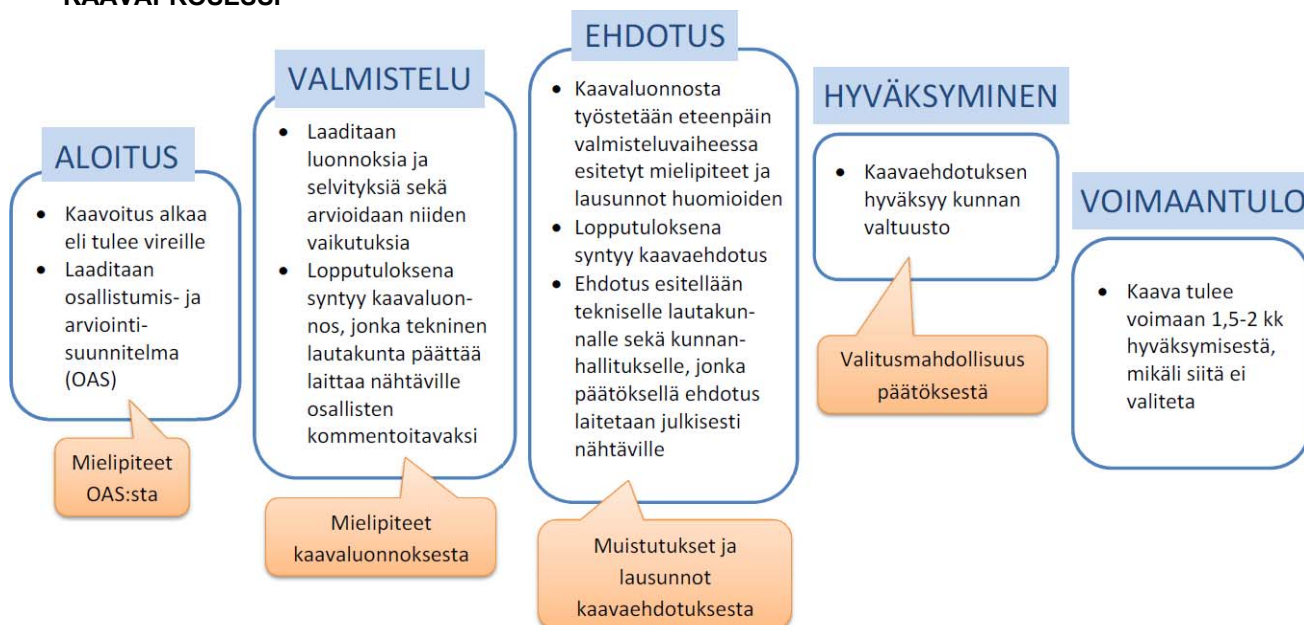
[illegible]

ALOITUS

- Kaavoitus alkaa eli tulee vireille
- Laaditaan osallistumis- ja arviointisuunnitelma (OAS)

Mielipiteet OAS:sta

VALMISTELU

- Laaditaan luonnoksia ja selvityksiä sekä arvioidaan niiden vaikutuksia
- Lopputuloksena syntyy kaavaluonnos, jonka tekninen lautakunta päättää laittaa nähtäville osallisten kommentoitavaksi

Mielipiteet kaavaluonnoksesta

EHDOTUS

- Kaavaluonnosta työstetään eteenpäin valmisteluvaiheessa esitetyt mielipiteet ja lausunnot huomioiden
- Lopputuloksena syntyy kaavaehdotus
- Ehdotus esitellään tekniselle lautakunnalle sekä kunnanhallitukselle, jonka päätöksellä ehdotus laitetaan julkisesti nähtäville

Muistutukset ja lausunnot kaavaehdotuksesta

HYVÄKSYMINEN

- Kaavaehdotuksen hyväksyy kunnan valtuusto

Valitusmahdollisuus päätöksestä

VOIMAANTULO

- Kaava tulee voimaan 1,5-2 kk hyväksymisestä, mikäli siitä ei valiteta